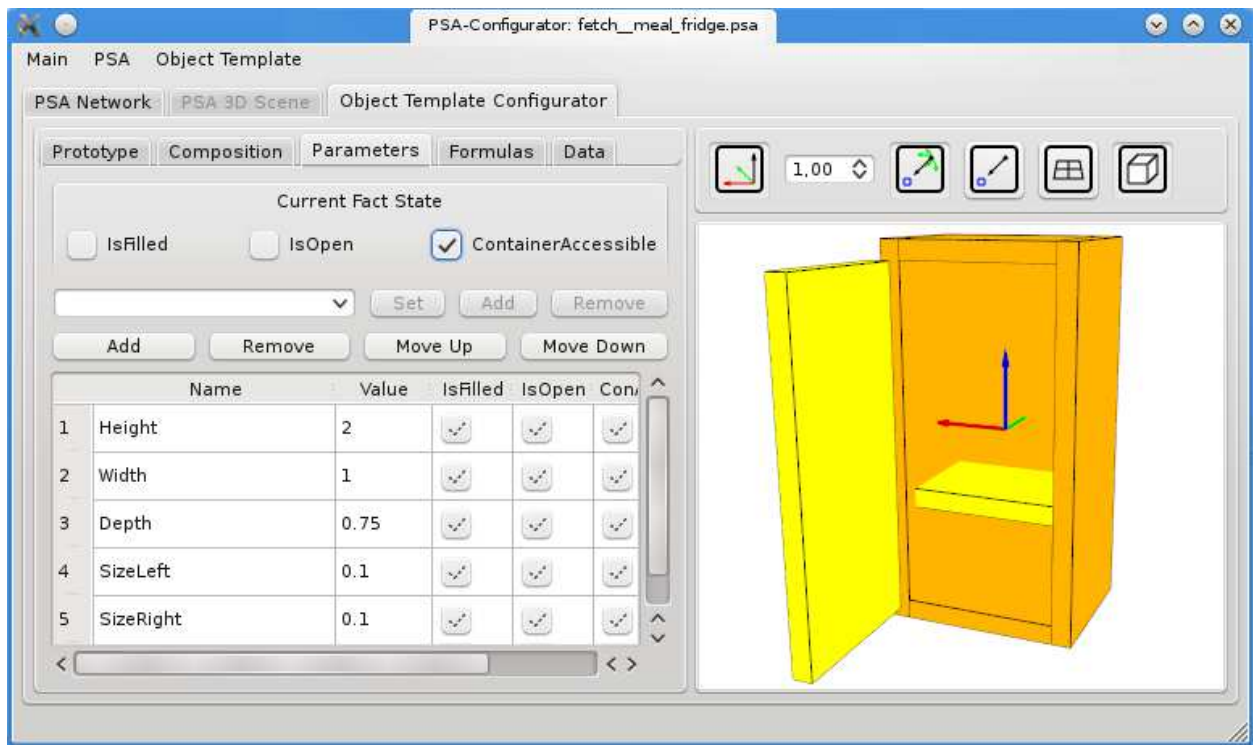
PSA-Configurator: fetch__meal_fridge.psa

Main PSA Object Template

PSA Network PSA 3D Scene Object Template Configurator

Prototype Composition Parameters Formulas Data

Current Fact State

IsFilled IsOpen ContainerAccessible

Set Add Remove

Add Remove Move Up Move Down

1,00

| | Name | Value | IsFilled | IsOpen | Con |
|---|---|---|---|---|---|
| 1 | Height | 2 | | | |
| 2 | Width | 1 | | | |
| 3 | Depth | 0.75 | | | |
| 4 | SizeLeft | 0.1 | | | |
| 5 | SizeRight | 0.1 | | | |